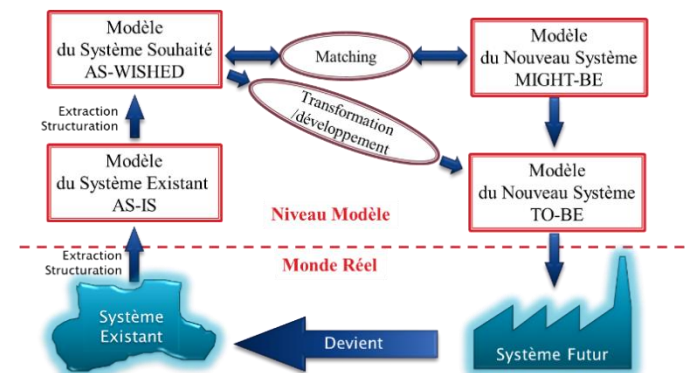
Modèle
du Système Souhaité
AS-WISHED

Matching

Modèle
du Nouveau Système
MIGHT-BE

Extraction
Structuration

Transformation
/développement

Modèle
du Système Existant
AS-IS

Modèle
du Nouveau Système
TO-BE

Niveau Modèle

Extraction
Structuration

Monde Réel

Système
Existant

Devient

Système Futur